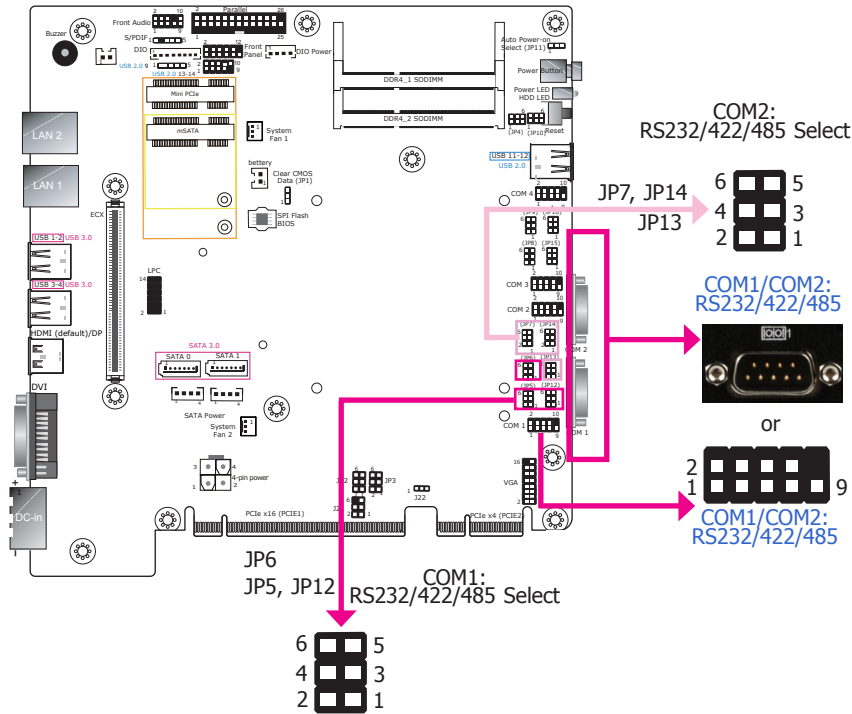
Buzzer
Front Audio
S/PDIF
DIO
USB 2.0
Parallel
Front Panel
DIO Power
Auto Power-on Select (JP11)
Power Button
Power LED HDD LED
Reset
(JP4) (JP10)
DDR4_1 SODIMM
DDR4_2 SODIMM
USB 2.0 9 13-14
Mini PCIe
mSATA
System Fan 1
battery
Clear CMOS Data (JP1)
SPI Flash BIOS
LAN 2
LAN 1
ECX
USB 1-2 USB 3.0
USB 3-4 USB 3.0
HDMI (default)/DP
DVI
DC-in
LPC
SATA 3.0
SATA 0
SATA 1
SATA Power
System Fan 2
4-pin power
PCIe x16 (PCIE1)
PCIe x4 (PCIE2)
J22
JP3
VGA
USB 11-12
USB 2.0
COM 4
COM 3
COM 2
COM 1
(JP7) (JP14)
(JP6) (JP13)
(JP5) (JP12)
COM2: RS232/422/485 Select
JP7, JP14
JP13
6 5
4 3
2 1
COM1/COM2: RS232/422/485
or
2
1
9
COM1/COM2: RS232/422/485
JP6
JP5, JP12
COM1: RS232/422/485 Select
6 5
4 3
2 1